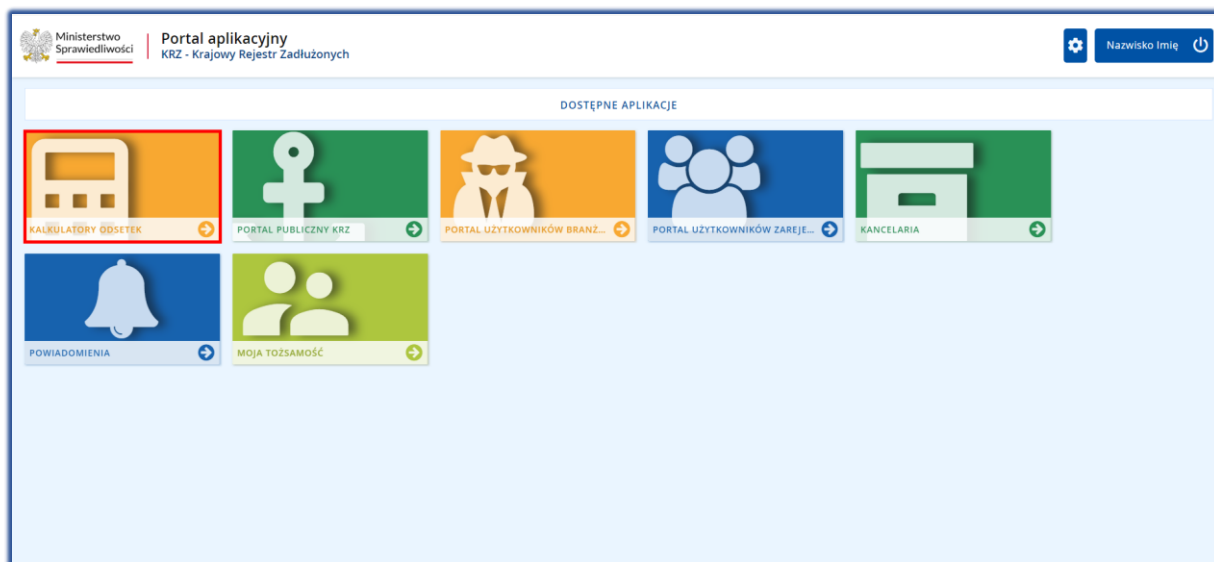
Ministerstwo Sprawiedliwości

Portal aplikacyjny
KRZ - Krajowy Rejestr Zadłużonych

Nazwisko Imię

DOSTĘPNE APLIKACJE

KALKULATORY ODSETEK

PORTAL PUBLICZNY KRZ

PORTAL UŻYTKOWNIKÓW BRANŻ...

PORTAL UŻYTKOWNIKÓW ZAREJE...

KANCELARIA

POWIADOMIENIA

MOJA TOŻSAMOŚĆ